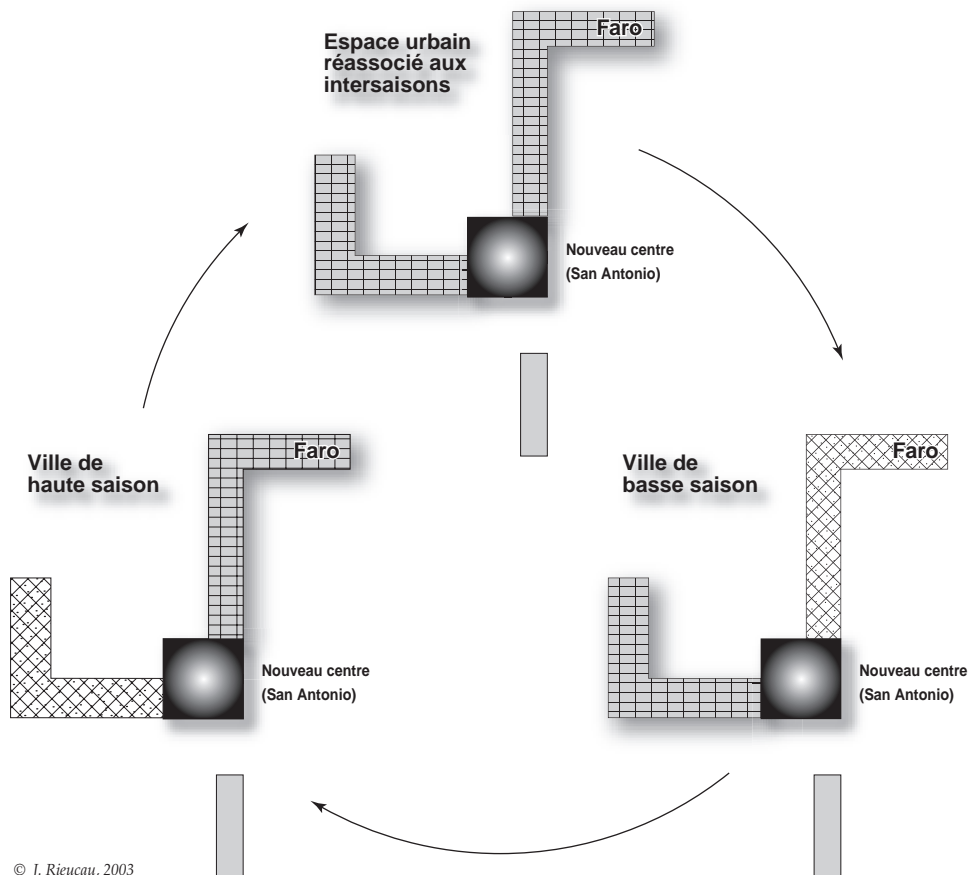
Espace urbain réassocié aux intersaisons

Faro

Nouveau centre (San Antonio)

Ville de haute saison

Faro

Nouveau centre (San Antonio)

Ville de basse saison

Faro

Nouveau centre (San Antonio)

© J. Rieucau, 2003